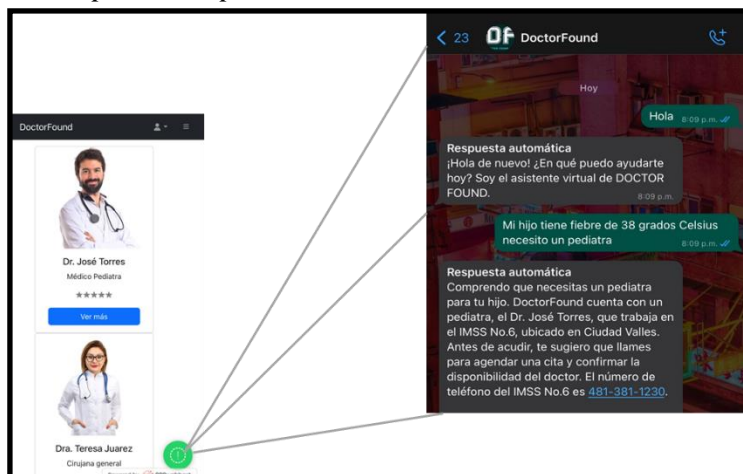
DoctorFound

Dr. José Torres
Médico Pediatra
★★★★★
Ver más

Dra. Teresa Juarez
Cirujana general

< 23 DF DoctorFound

Hoy

Hola 8:09 p.m.

Respuesta automática
¡Hola de nuevo! ¿En qué puedo ayudarte hoy? Soy el asistente virtual de DOCTOR FOUND.
8:09 p.m.

Mi hijo tiene fiebre de 38 grados Celsius necesito un pediatra 8:09 p.m.

Respuesta automática
Comprendo que necesitas un pediatra para tu hijo. DoctorFound cuenta con un pediatra, el Dr. José Torres, que trabaja en el IMSS No.6, ubicado en Ciudad Valles. Antes de acudir, te sugiero que llames para agendar una cita y confirmar la disponibilidad del doctor. El número de teléfono del IMSS No.6 es 481-381-1230.